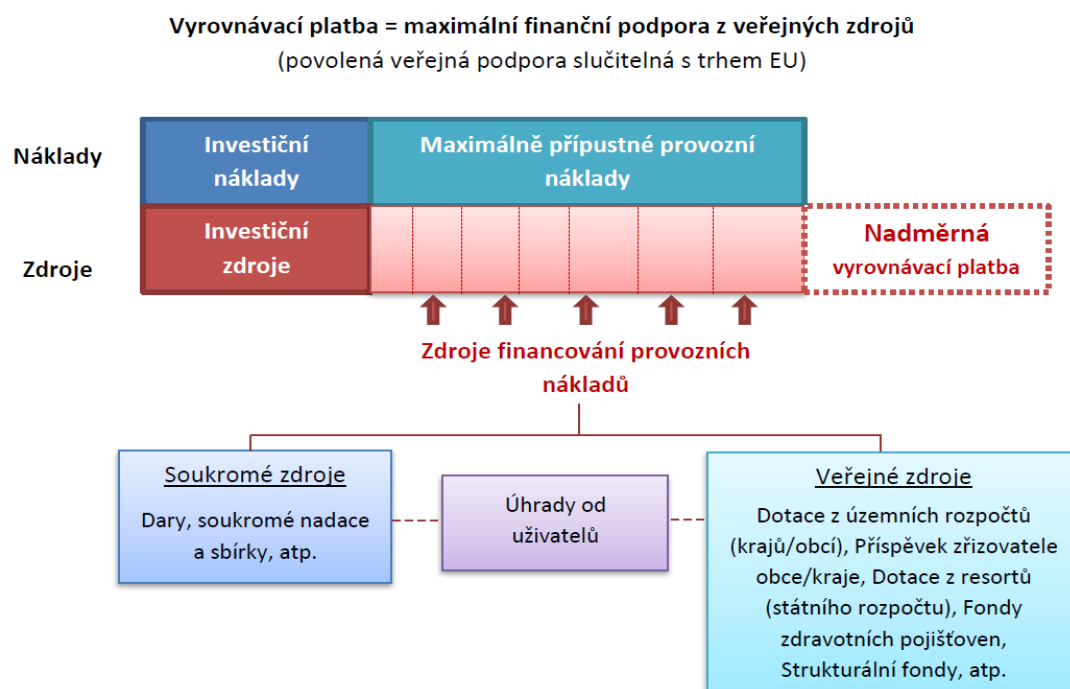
Vyrovnávací platba = maximální finanční podpora z veřejných zdrojů
(povolená veřejná podpora slučitelná s trhem EU)

Náklady

Investiční náklady

Maximálně přípustné provozní náklady

Zdroje

Investiční zdroje

Nadměrná vyrovnávací platba

Zdroje financování provozních nákladů

Soukromé zdroje

Dary, soukromé nadace a sbírky, atp.

Úhrady od uživatelů

Veřejné zdroje

Dotace z územních rozpočtů (krajů/obcí), Příspěvek zřizovatele obce/kraje, Dotace z resortů (státního rozpočtu), Fondy zdravotních pojišťoven, Strukturální fondy, atp.